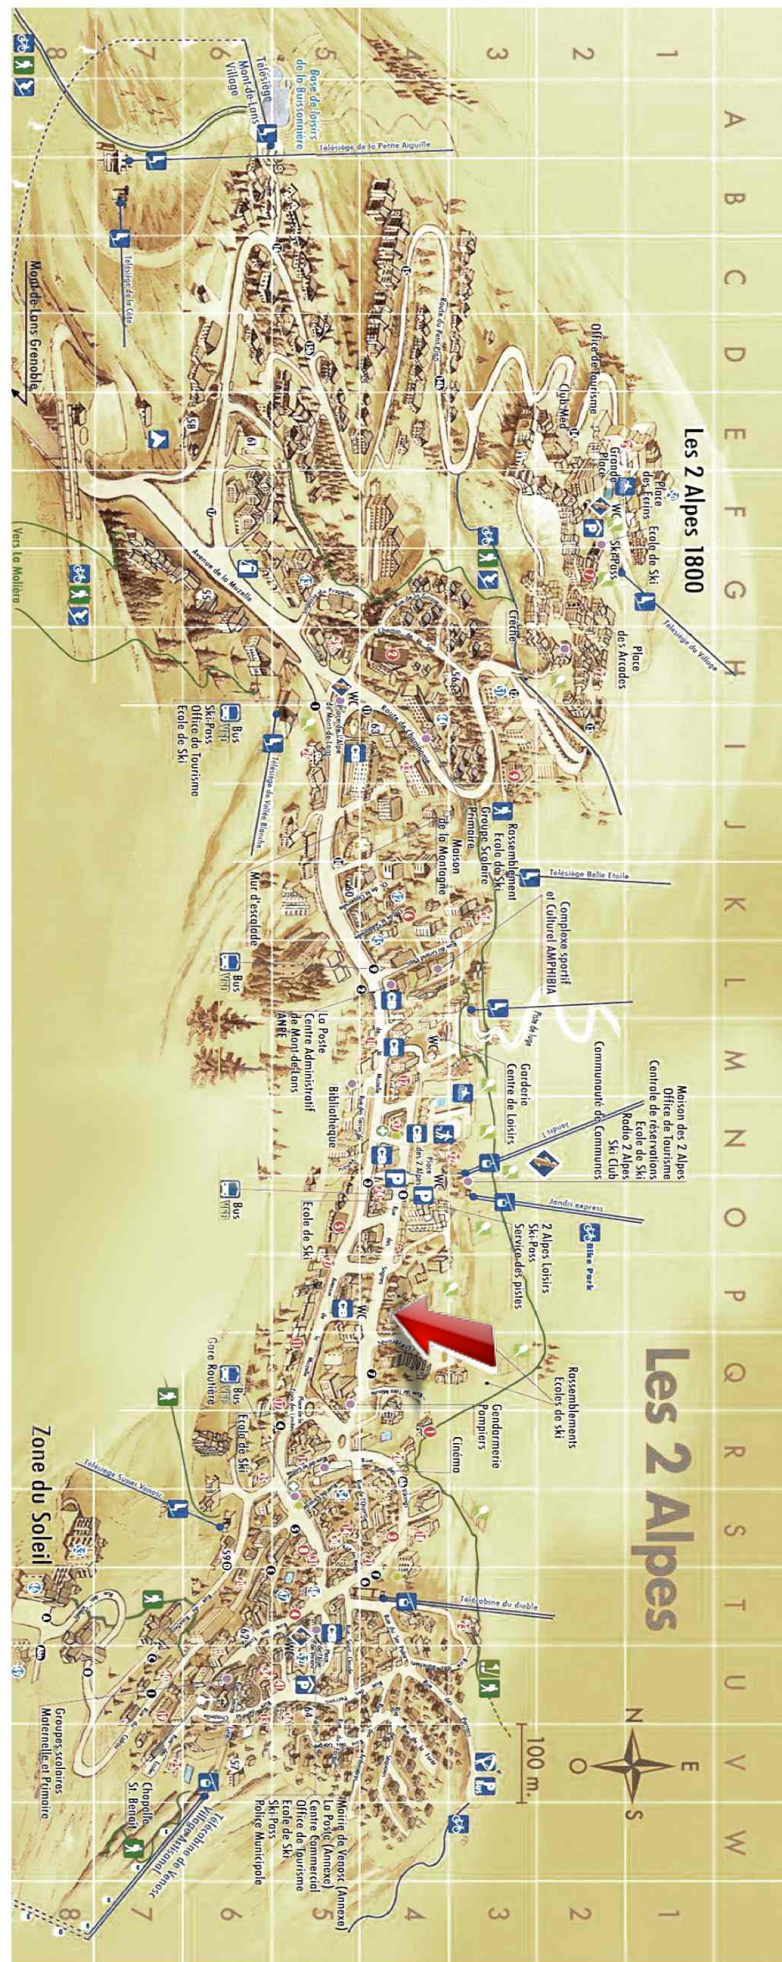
A B C D E F G H I J K L M N O P Q R S T U V W

1 2 3 4 5 6 7 8

Les 2 Alpes 1800

Les 2 Alpes

Base de loisirs de la Buissonnière

Télésiège Mont-de-Lans Village

Télésiège de la Petite Aiguille

Télésiège de la Côte

Mont-de-Lans Grenoble

Office de Tourisme

Club Med

Place des Ecrins

Grande Place

Ecole de Ski

WC

Ski Pass

Télésiège du Village

Crêche

Place des Arcades

Avenue de la Muzelle

Route de Champame

Vers La Molière

Bus

Ski Pass

Office de Tourisme

Ecole de Ski

Télésiège de Vallée Blanche

Rassemblement Ecole de Ski

Groupe Scolaire Primaire

Maison de la Montagne

Télésiège Belle Etoile

Complexe sportif et Culturel AMPHIBIA

Mur d'escalade

Bus

La Poste

Centre Administratif de Mont-de-Lans

ANPE

Bibliothèque

Garderie

Centre de Loisirs

WC

Communauté de Communes

Maison des 2 Alpes

Office de Tourisme

Centrale de réservations

Ecole de Ski

Radio 2 Alpes

Ski Club

Jandri express

Bike Park

2 Alpes Loisirs

Ski Pass

Service des pistes

Bus

Ecole de Ski

Rassemblements Ecoles de ski

Gendarmerie

Pompiers

Cinéma

Bus

Gare Routière

Ecole de Ski

Télésiège Super Venosc

Télécabine du diable

Zone du Soleil

N O E S

100 m

Mairie de Venosc (Annexe)

La Poste (Annexe)

Centre Commercial

Office de Tourisme

Ecole de Ski

Ski Pass

Police Municipale

Télécabine de Venosc Village Artisanal

Chapelle St. Benoit

Groupes scolaires Maternelle et Primaire